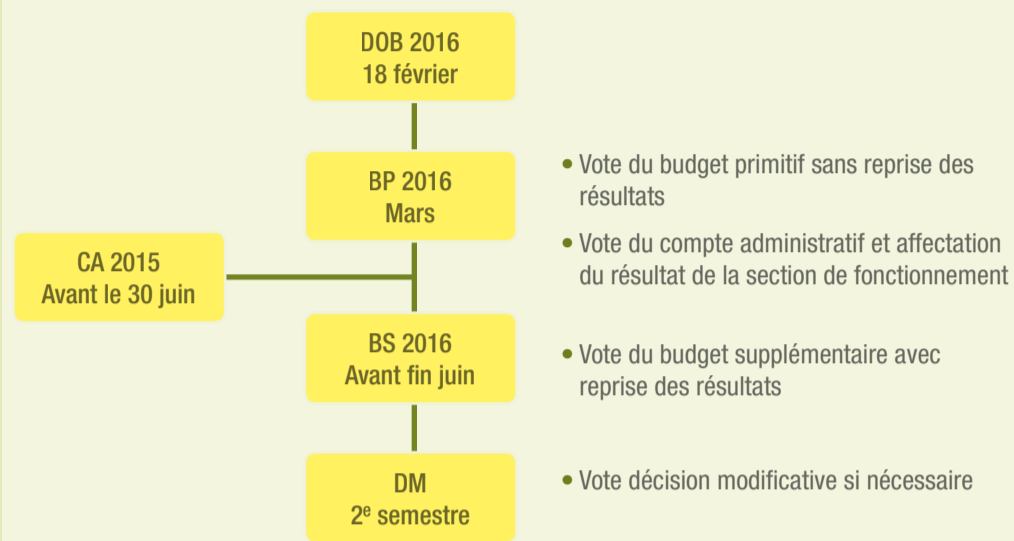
DOB 2016
18 février

BP 2016
Mars

• Vote du budget primitif sans reprise des résultats

CA 2015
Avant le 30 juin

• Vote du compte administratif et affectation du résultat de la section de fonctionnement

BS 2016
Avant fin juin

• Vote du budget supplémentaire avec reprise des résultats

DM
2$^{e}$ semestre

• Vote décision modificative si nécessaire